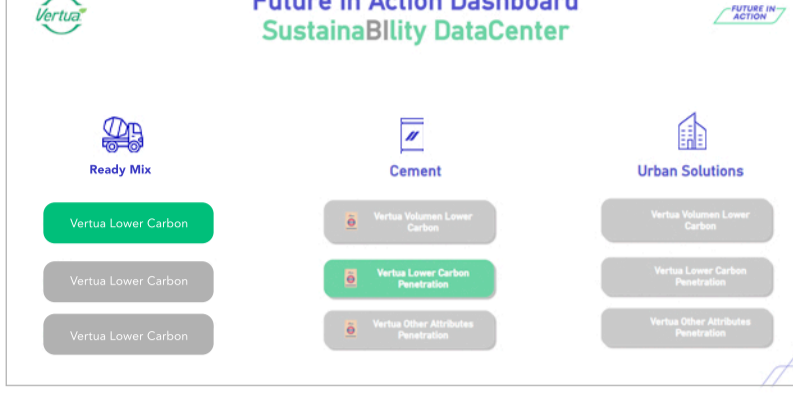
Vertua

Future in Action Dashboard
SustainaBIlity DataCenter

FUTURE IN ACTION

Ready Mix

Vertua Lower Carbon

Vertua Lower Carbon

Vertua Lower Carbon

Cement

Vertua Volumen Lower Carbon

Vertua Lower Carbon Penetration

Vertua Other Attributes Penetration

Urban Solutions

Vertua Volumen Lower Carbon

Vertua Lower Carbon Penetration

Vertua Other Attributes Penetration